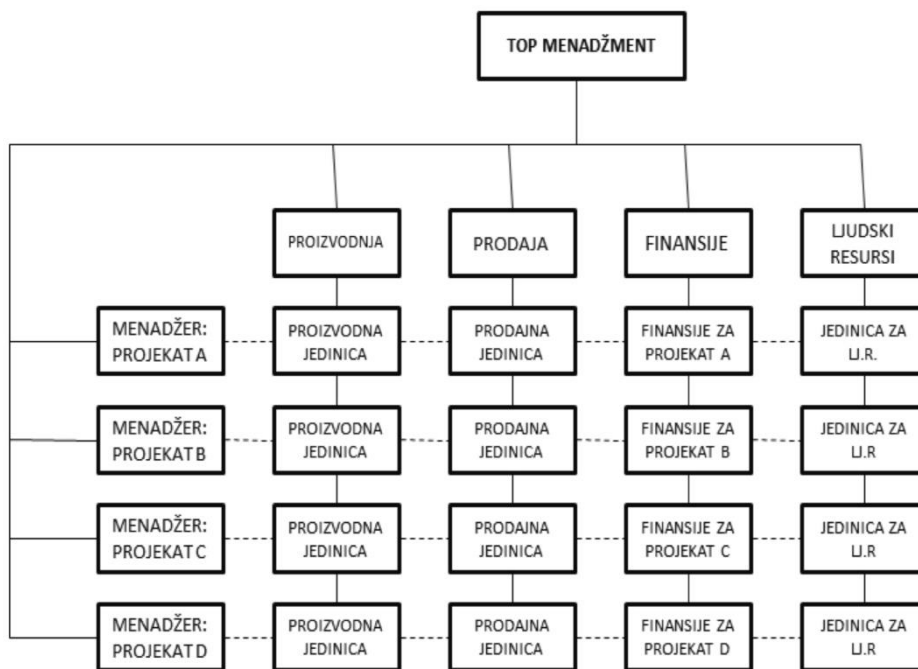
TOP MENADŽMENT

PROIZVODNJA

PRODAJA

FINANSIJE

LJUDSKI RESURSI

MENADŽER: PROJEKAT A

PROIZVODNA JEDINICA

PRODAJNA JEDINICA

FINANSIJE ZA PROJEKAT A

JEDINICA ZA LJ.R.

MENADŽER: PROJEKAT B

PROIZVODNA JEDINICA

PRODAJNA JEDINICA

FINANSIJE ZA PROJEKAT B

JEDINICA ZA LJ.R

MENADŽER: PROJEKAT C

PROIZVODNA JEDINICA

PRODAJNA JEDINICA

FINANSIJE ZA PROJEKAT C

JEDINICA ZA LJ.R

MENADŽER: PROJEKAT D

PROIZVODNA JEDINICA

PRODAJNA JEDINICA

FINANSIJE ZA PROJEKAT D

JEDINICA ZA LJ.R